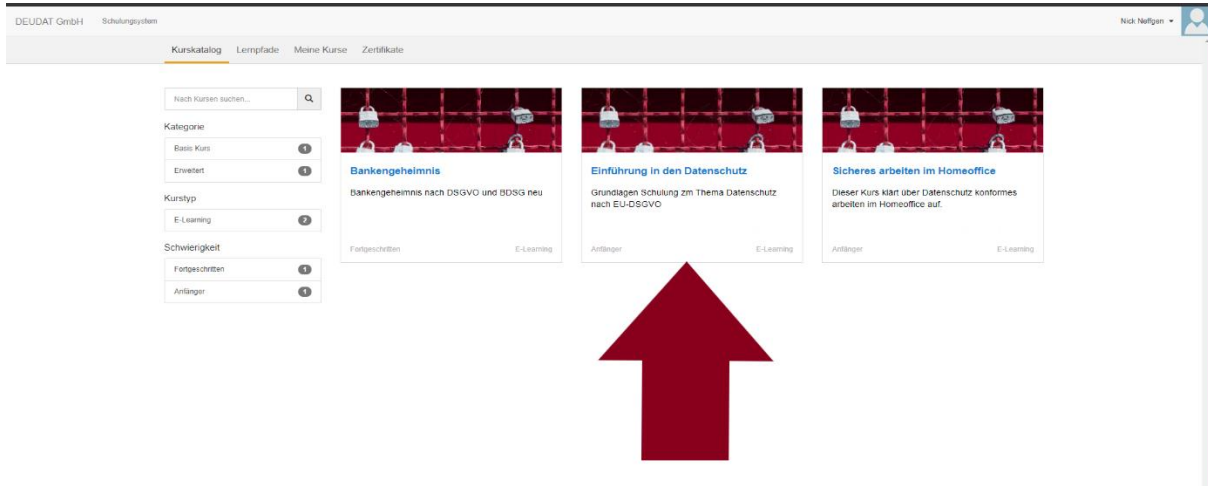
DEUDAT GmbH Schulungsystem

Nick Neffgen

Kurskatalog Lernpfade Meine Kurse Zertifikate

Nach Kursen suchen...

Kategorie

Basic Kurs 1

Erweitert 1

Kurstyp

E-Learning 2

Schwierigkeit

Fortgeschritten 1

Anfänger 1

Bankengeheimnis

Bankengeheimnis nach DSGVO und BDSG neu

Fortgeschritten E-Learning

Einführung in den Datenschutz

Grundlagen Schulung zm Thema Datenschutz nach EU-DSGVO

Anfänger E-Learning

Sicheres arbeiten im Homeoffice

Dieser Kurs klärt über Datenschutz konformes arbeiten im Homeoffice auf.

Anfänger E-Learning